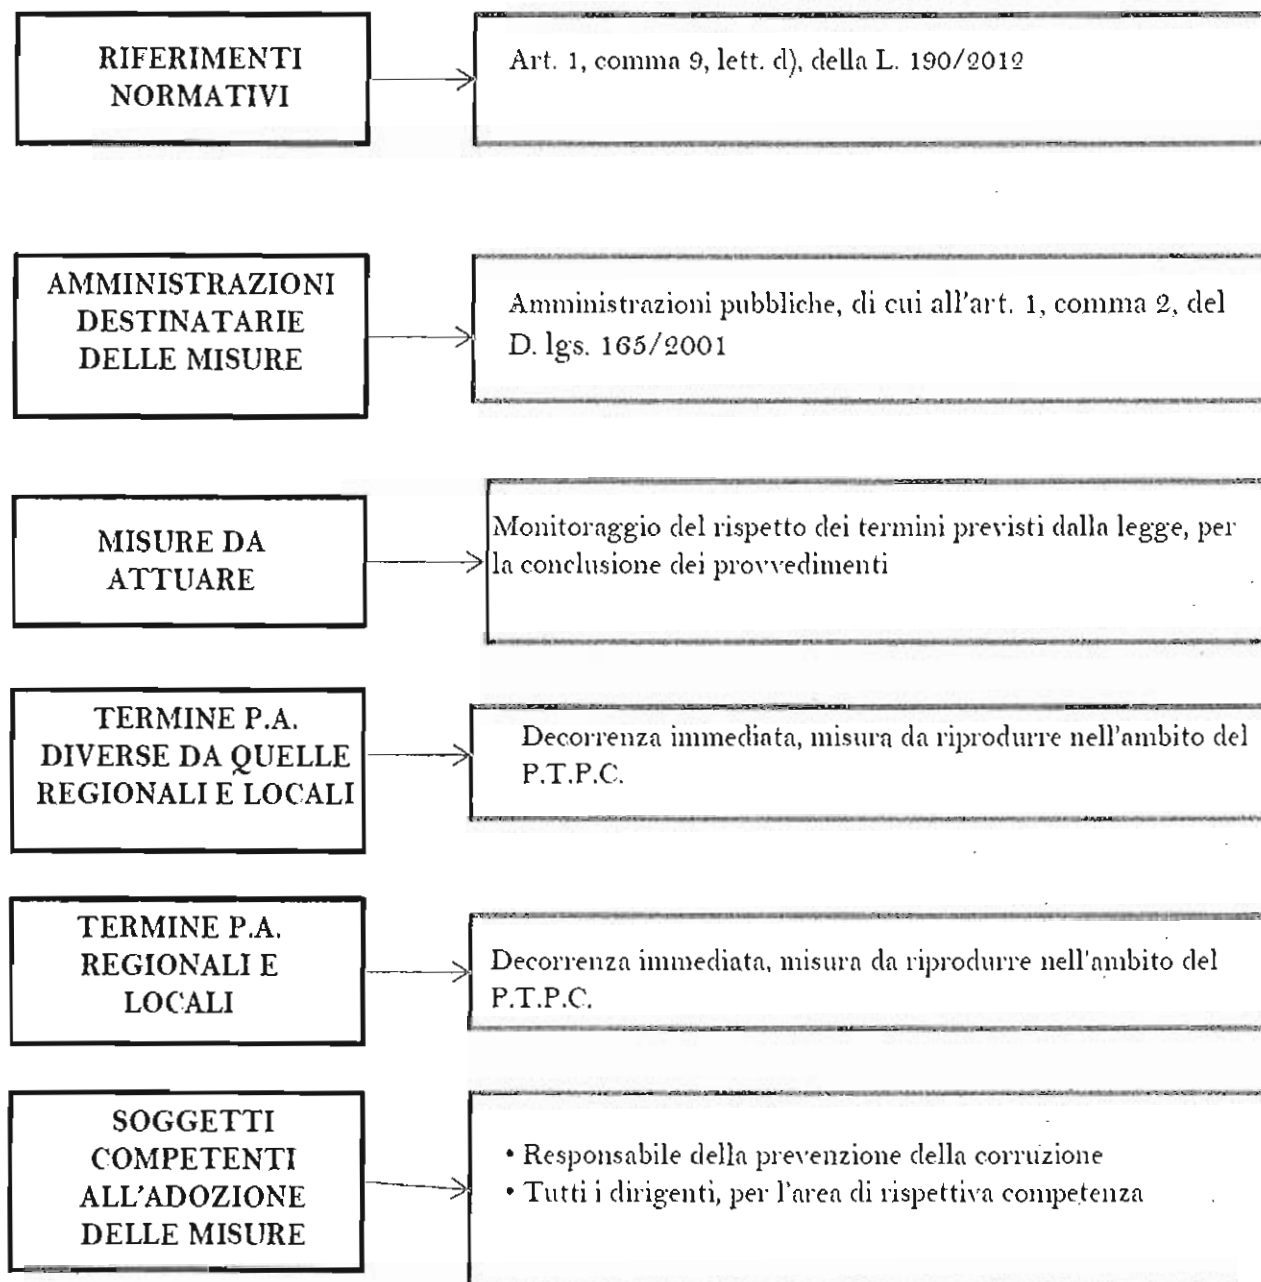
RIFERIMENTI NORMATIVI

Art. 1, comma 9, lett. d), della L. 190/2012

AMMINISTRAZIONI DESTINATARIE DELLE MISURE

Amministrazioni pubbliche, di cui all'art. 1, comma 2, del D. lgs. 165/2001

MISURE DA ATTUARE

Monitoraggio del rispetto dei termini previsti dalla legge, per la conclusione dei provvedimenti

TERMINE P.A. DIVERSE DA QUELLE REGIONALI E LOCALI

Decorrenza immediata, misura da riprodurre nell'ambito del P.T.P.C.

TERMINE P.A. REGIONALI E LOCALI

Decorrenza immediata, misura da riprodurre nell'ambito del P.T.P.C.

SOGGETTI COMPETENTI ALL'ADOZIONE DELLE MISURE

• Responsabile della prevenzione della corruzione
• Tutti i dirigenti, per l'area di rispettiva competenza